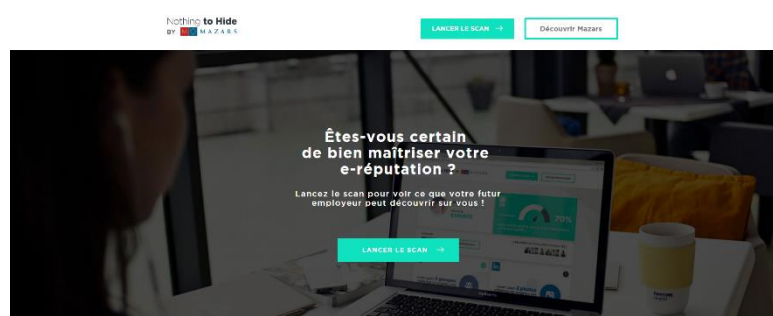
Nothing to Hide
BY MAZARS

LANCER LE SCAN →

Découvrir Mazars

Êtes-vous certain de bien maîtriser votre e-réputation ?

Lancez le scan pour voir ce que votre futur employeur peut découvrir sur vous !

LANCER LE SCAN →

70%